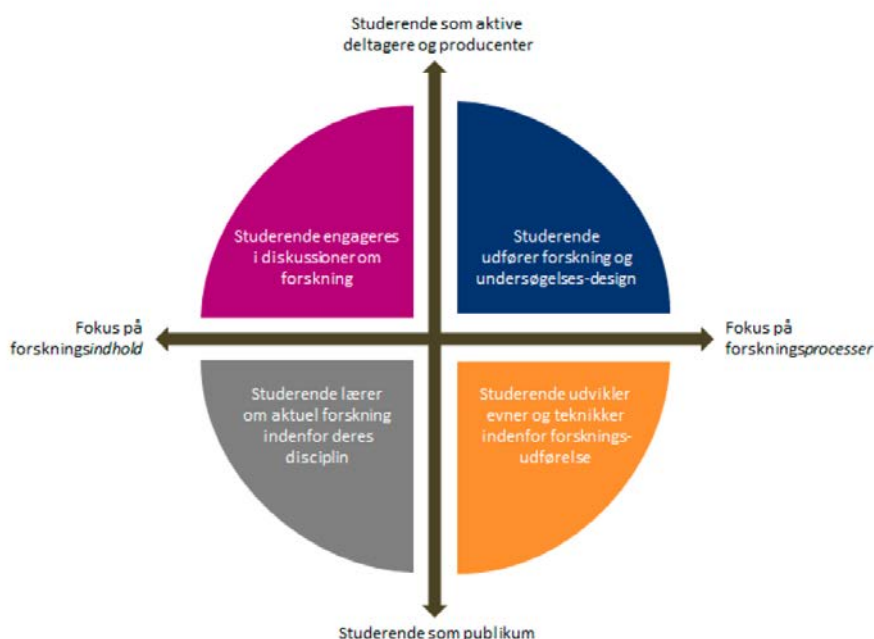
Studerende som aktive deltagere og producenter

Studerende engageres i diskussioner om forskning

Studerende udfører forskning og undersøgelses-design

Fokus på forskningsindhold

Fokus på forskningsprocesser

Studerende lærer om aktuel forskning indenfor deres disciplin

Studerende udvikler evner og teknikker indenfor forsknings-udførelse

Studerende som publikum